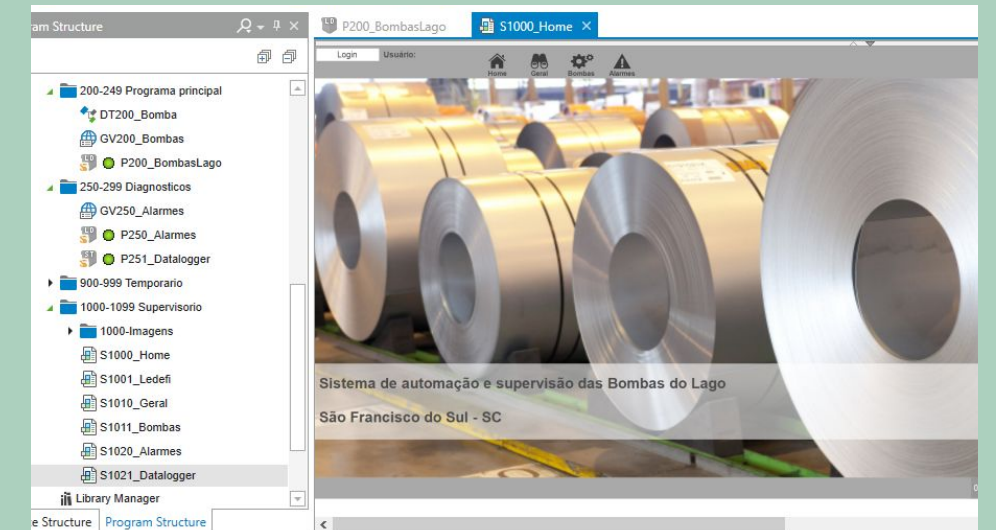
am Structure

200-249 Programa principal
DT200_Bomba
GV200_Bombas
P200_BombasLago
250-299 Diagnosticos
GV250_Alarmes
P250_Alarmes
P251_Datalogger
900-999 Temporario
1000-1099 Supervisorio
1000-Imagens
S1000_Home
S1001_Ledefi
S1010_Geral
S1011_Bombas
S1020_Alarmes
S1021_Datalogger
Library Manager

e Structure Program Structure

P200_BombasLago S1000_Home ×

Login Usuário:

Home Geral Bombas Alarmes

Sistema de automação e supervisão das Bombas do Lago

São Francisco do Sul - SC